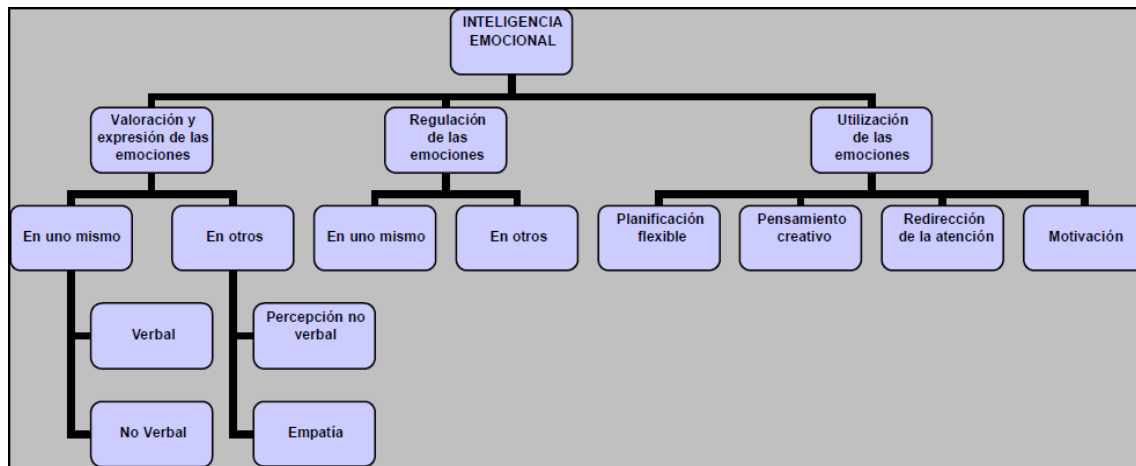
INTELIGENCIA EMOCIONAL

Valoración y expresión de las emociones

Regulación de las emociones

Utilización de las emociones

En uno mismo

En otros

En uno mismo

En otros

Planificación flexible

Pensamiento creativo

Redirección de la atención

Motivación

Verbal

No Verbal

Percepción no verbal

Empatía